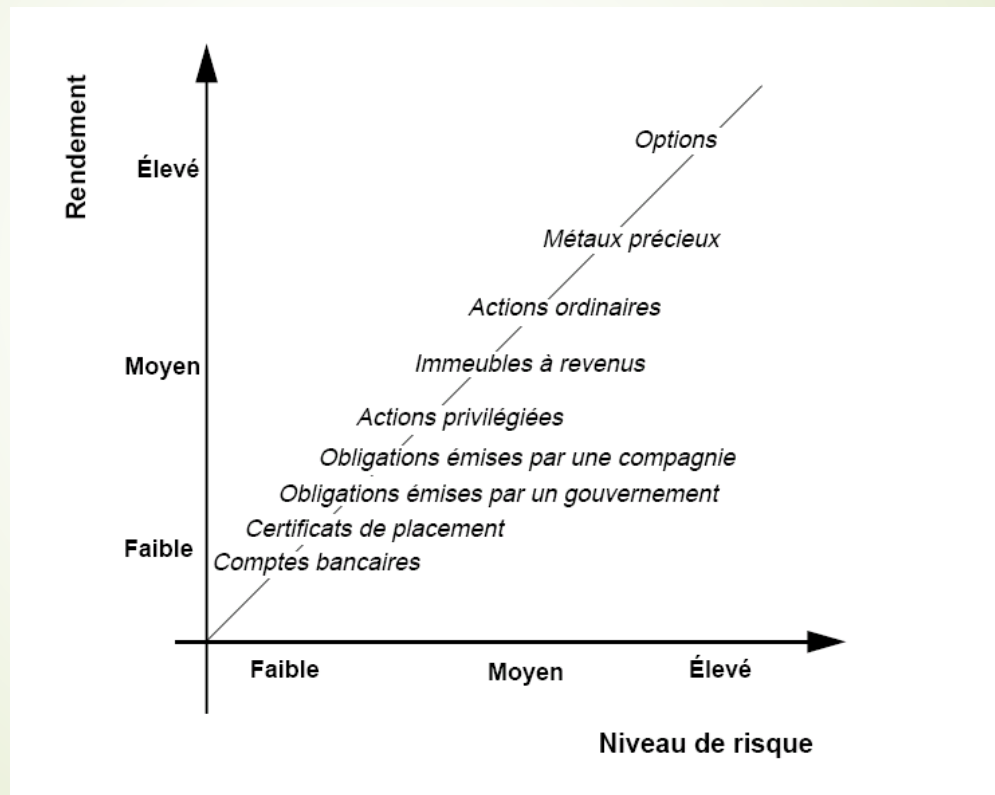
Rendement

Élevé

Moyen

Faible

Options

Métaux précieux

Actions ordinaires

Immeubles à revenus

Actions privilégiées

Obligations émises par une compagnie

Obligations émises par un gouvernement

Certificats de placement

Comptes bancaires

Faible

Moyen

Élevé

Niveau de risque